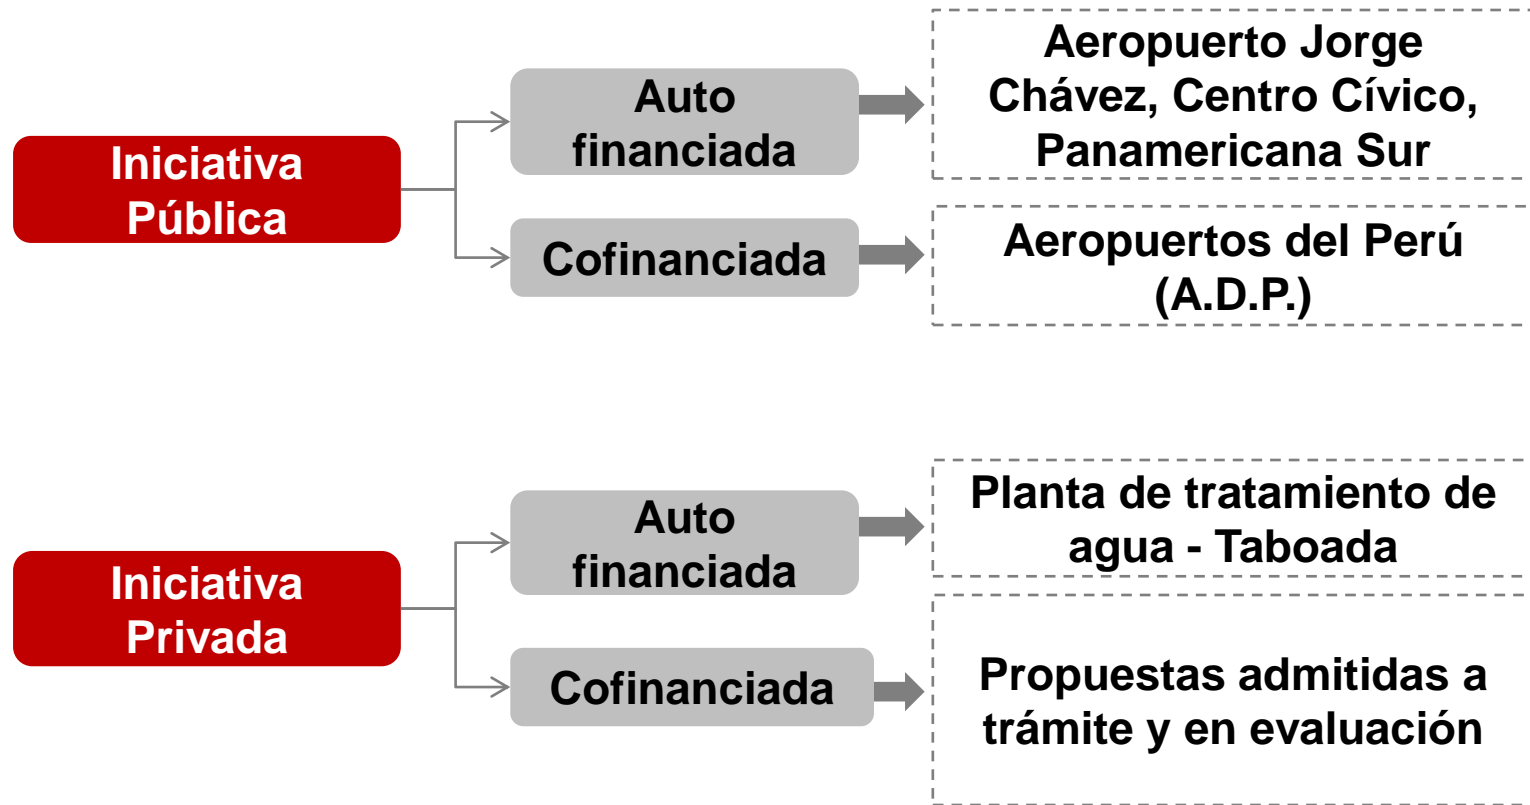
Iniciativa Pública

Auto financiada

Aeropuerto Jorge Chávez, Centro Cívico, Panamericana Sur

Cofinanciada

Aeropuertos del Perú (A.D.P.)

Iniciativa Privada

Auto financiada

Planta de tratamiento de agua - Taboada

Cofinanciada

Propuestas admitidas a trámite y en evaluación